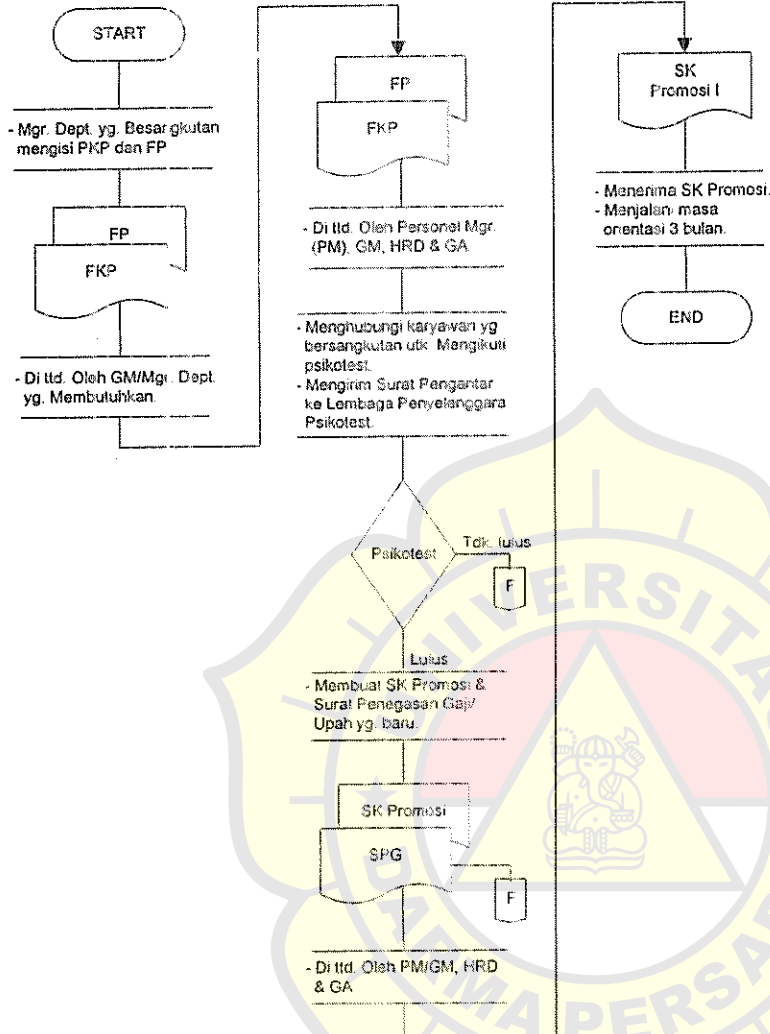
START

- Mgr. Dept. yg. Besangkutan mengisi FKP dan FP

FP

FKP

- Di ttd. Oleh GM/Mgr. Dept. yg. Membutuhkan.

FP

FKP

- Di ttd. Oleh Personel Mgr. (PM), GM, HRD & GA.

- Menghubungi karyawan yg bersangkutan utk Mengikuti psikotest.
- Mengirim Surat Pengantar ke Lembaga Penyelenggara Psikotest.

Psikotest

Tdk. lulus

F

Lulus

- Membuat SK Promosi & Surat Penegasan Gaji/ Upah yg. baru.

SK Promosi

SPG

F

- Di ttd. Oleh PM/GM, HRD & GA

SK Promosi I

- Menerima SK Promosi.
- Menjalani masa orientasi 3 bulan.

END

UNIVERSITAS
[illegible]APERSA